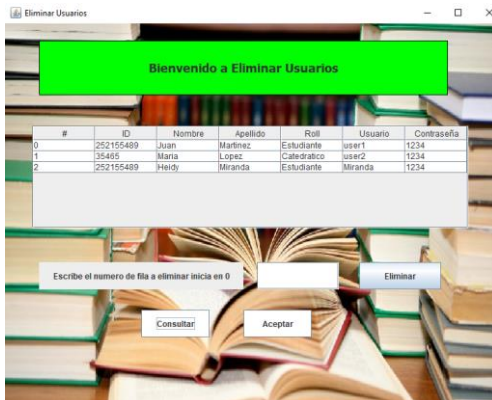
Eliminar Usuarios

Bienvenido a Eliminar Usuarios

| # | ID | Nombre | Apellido | Roll | Usuario | Contraseña |
|---|---|---|---|---|---|---|
| 0 | 252155489 | Juan | Martinez | Estudiante | user1 | 1234 |
| 1 | 35465 | Maria | Lopez | Catedratico | user2 | 1234 |
| 2 | 252155489 | Heidy | Miranda | Estudiante | Miranda | 1234 |

Escribe el numero de fila a eliminar inicia en 0

Eliminar

Consultar

Aceptar